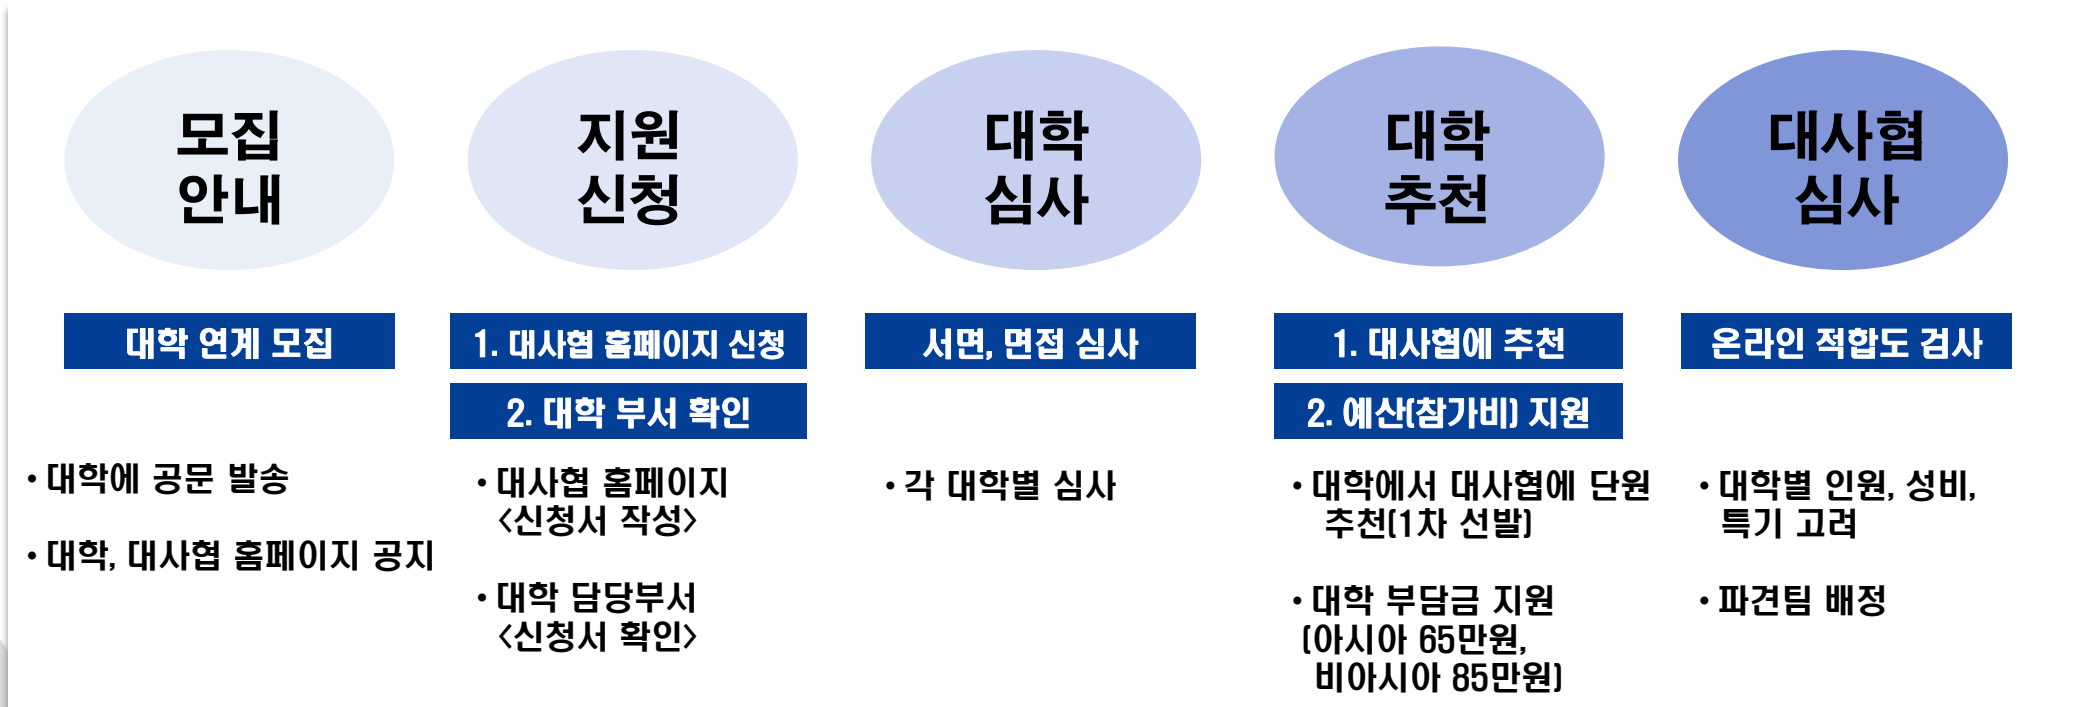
모집 안내

대학 연계 모집

• 대학에 공문 발송

• 대학, 대사협 홈페이지 공지

지원 신청

1. 대사협 홈페이지 신청

2. 대학 부서 확인

• 대사협 홈페이지 <신청서 작성>

• 대학 담당부서 <신청서 확인>

대학 심사

서면, 면접 심사

• 각 대학별 심사

대학 추천

1. 대사협에 추천

2. 예산(참가비) 지원

• 대학에서 대사협에 단원 추천(1차 선발)

• 대학 부담금 지원 (아시아 65만원, 비아시아 85만원)

대사협 심사

온라인 적합도 검사

• 대학별 인원, 성비, 특기 고려

• 파견팀 배정